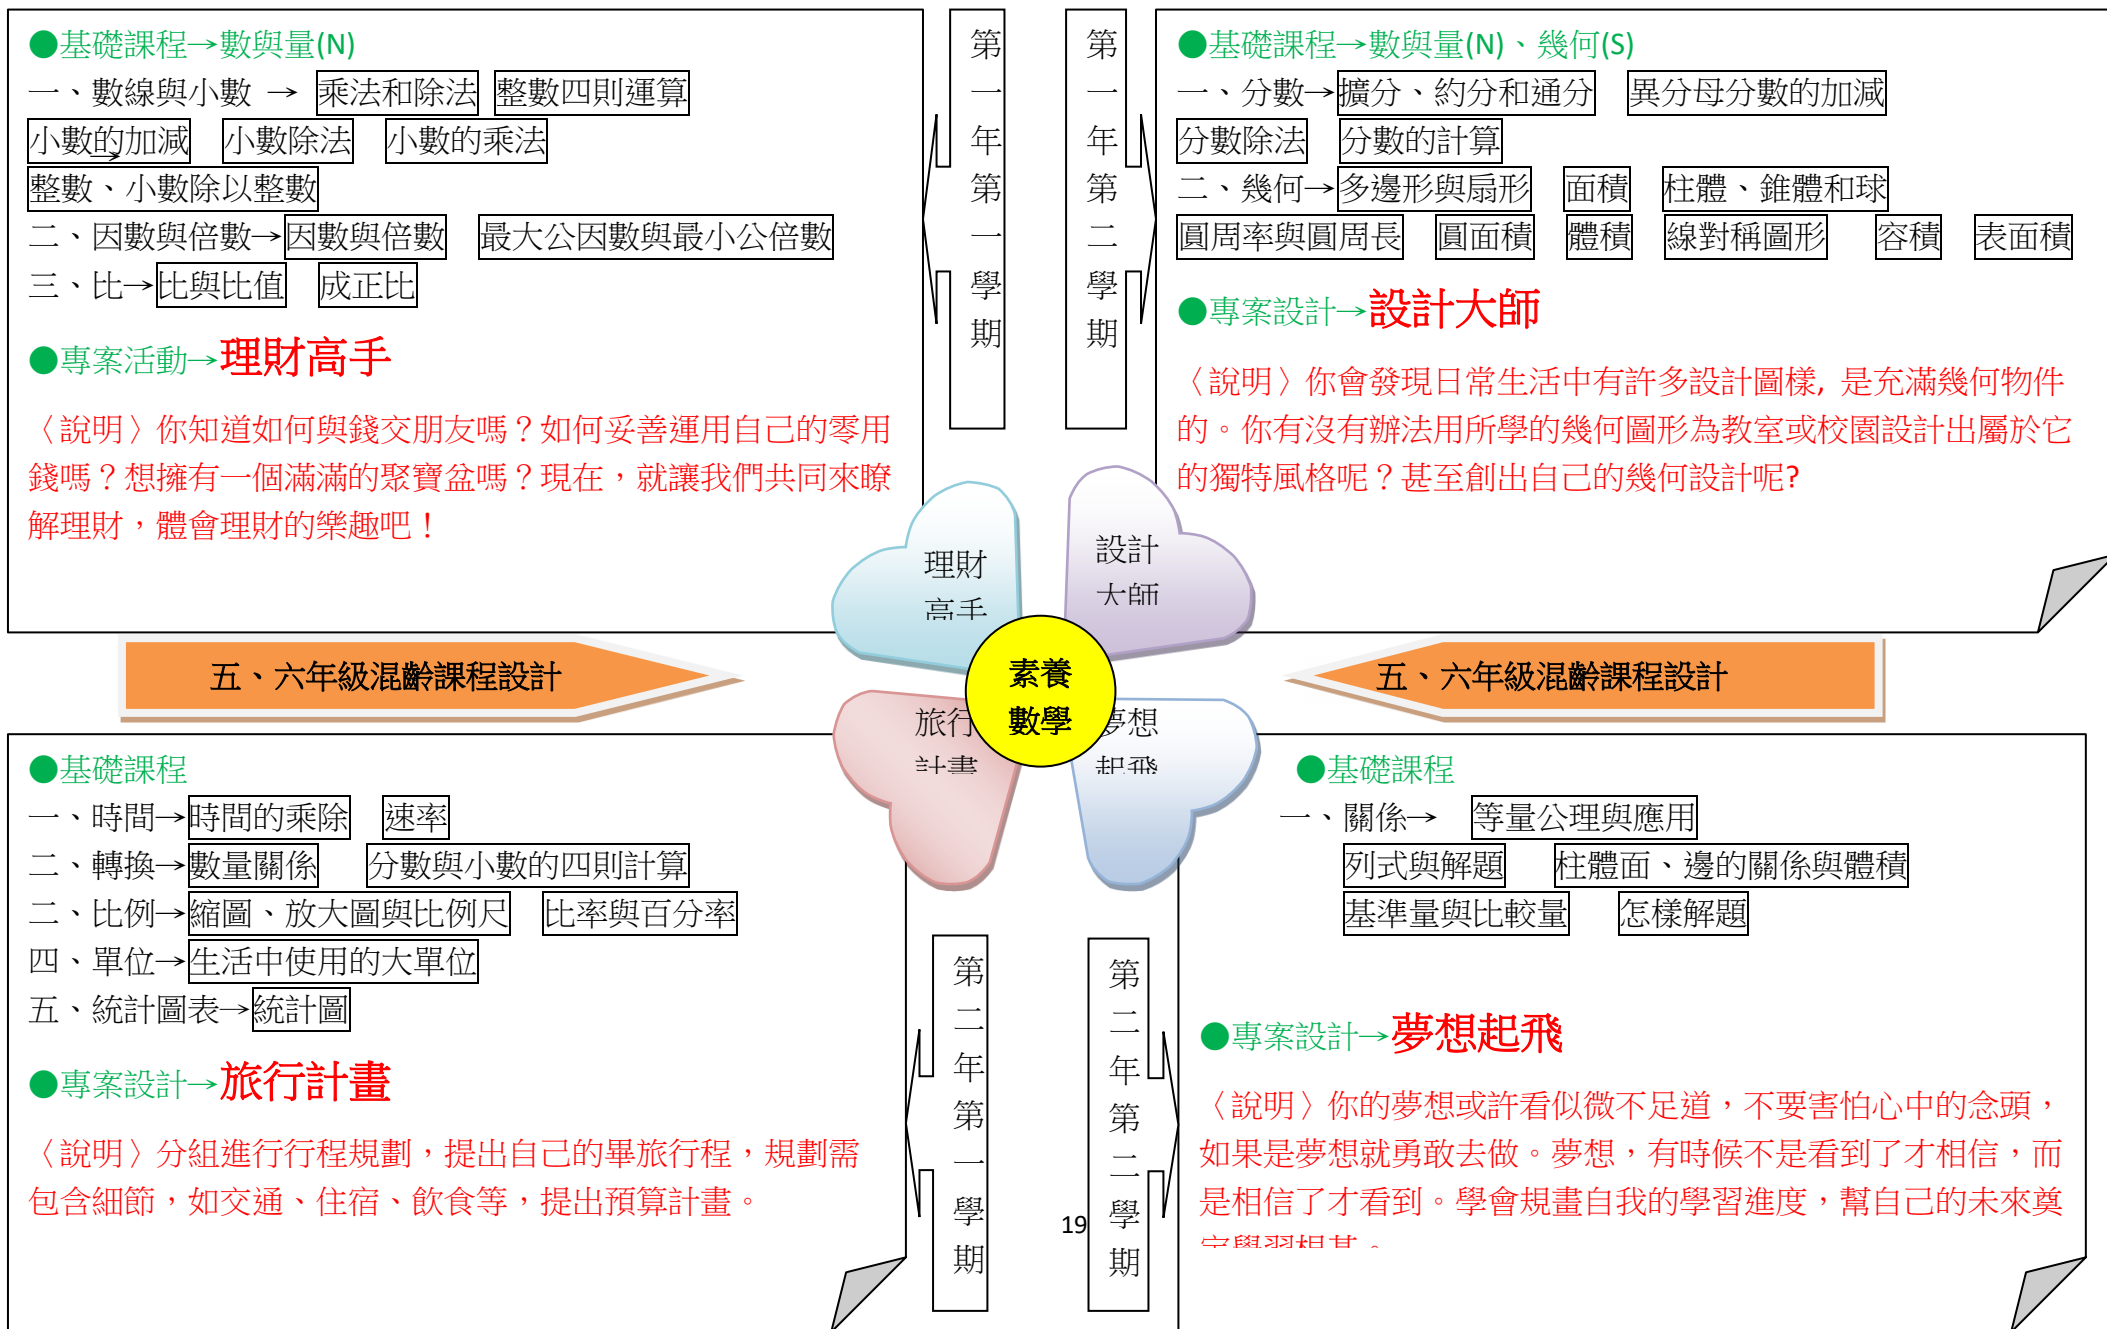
●基礎課程→數與量(N)
一、數線與小數 → 乘法和除法 整數四則運算
小數的加減 小數除法 小數的乘法
整數、小數除以整數
二、因數與倍數→因數與倍數 最大公因數與最小公倍數
三、比→比與比值 成正比

●專案活動→理財高手

〈說明〉你知道如何與錢交朋友嗎？如何妥善運用自己的零用錢嗎？想擁有一個滿滿的聚寶盆嗎？現在，就讓我們共同來瞭解理財，體會理財的樂趣吧！

第一年第一學期

第一年第二學期

●基礎課程→數與量(N)、幾何(S)
一、分數→擴分、約分和通分 異分母分數的加減
分數除法 分數的計算
二、幾何→多邊形與扇形 面積 柱體、錐體和球
圓周率與圓周長 圓面積 體積 線對稱圖形 容積 表面積

●專案設計→設計大師

〈說明〉你會發現日常生活中有許多設計圖樣，是充滿幾何物件的。你有沒有辦法用所學的幾何圖形為教室或校園設計出屬於它的獨特風格呢？甚至創出自己的幾何設計呢?

理財高手

設計大師

素養數學

旅行計畫

夢想起飛

五、六年級混齡課程設計

五、六年級混齡課程設計

●基礎課程
一、時間→時間的乘除 速率
二、轉換→數量關係 分數與小數的四則計算
二、比例→縮圖、放大圖與比例尺 比率與百分率
四、單位→生活中使用的大單位
五、統計圖表→統計圖

●專案設計→旅行計畫

〈說明〉分組進行行程規劃，提出自己的畢旅行程，規劃需包含細節，如交通、住宿、飲食等，提出預算計畫。

第二年第一學期

19

第二年第二學期

●基礎課程
一、關係→ 等量公理與應用
列式與解題 柱體面、邊的關係與體積
基準量與比較量 怎樣解題

●專案設計→夢想起飛

〈說明〉你的夢想或許看似微不足道，不要害怕心中的念頭，如果是夢想就勇敢去做。夢想，有時候不是看到了才相信，而是相信了才看到。學會規畫自我的學習進度，幫自己的未來奠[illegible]